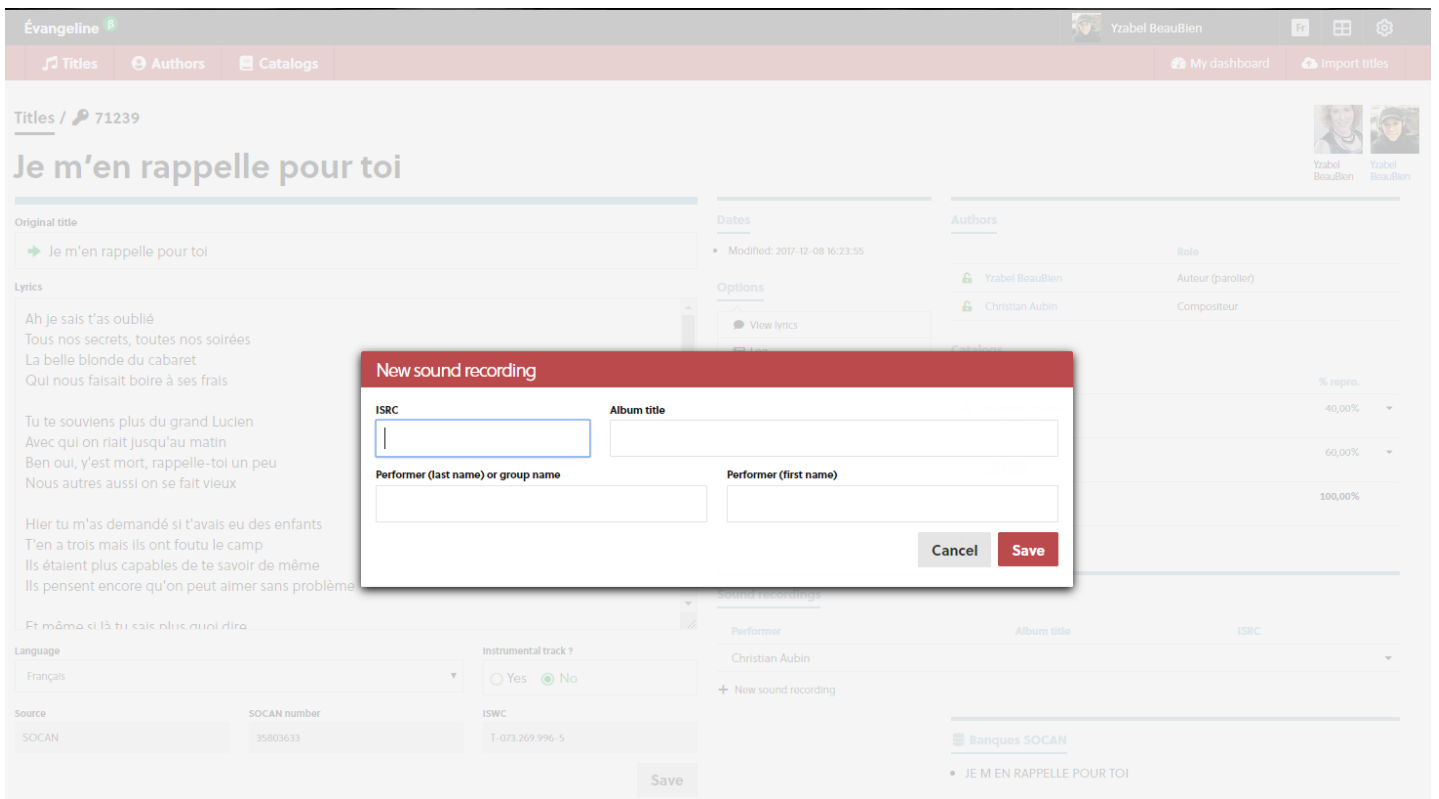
Évangeline β

Yzabel BeauBien

Fr

Titles Authors Catalogs

My dashboard Import titles

Titles / 71239

Je m’en rappelle pour toi

Yzabel BeauBien Yzabel BeauBien

Original title

Je m'en rappelle pour toi

Lyrics

Ah je sais t'as oublié
Tous nos secrets, toutes nos soirées
La belle blonde du cabaret
Qui nous faisait boire à ses frais

Tu te souviens plus du grand Lucien
Avec qui on riait jusqu'au matin
Ben oui, y'est mort, rappelle-toi un peu
Nous autres aussi on se fait vieux

Hier tu m'as demandé si t'avais eu des enfants
T'en a trois mais ils ont foutu le camp
Ils étaient plus capables de te savoir de même
Ils pensent encore qu'on peut aimer sans problème

Et même si là tu sais plus quoi dire

Language
Français

Instrumental track ?
Yes No

Source
SOCAN

SOCAN number
35803633

ISWC
T-073.269.996-5

Save

Dates
Modified: 2017-12-08 16:23:55

Options
View lyrics

Authors
Role
Yzabel BeauBien Auteur (parolier)
Christian Aubin Compositeur

% repro.
40,00%
60,00%
100,00%

Sound recordings
Performer Album title ISRC
Christian Aubin
+ New sound recording

Banques SOCAN
JE M EN RAPPELLE POUR TOI

New sound recording

ISRC

Album title

Performer (last name) or group name

Performer (first name)

Cancel Save